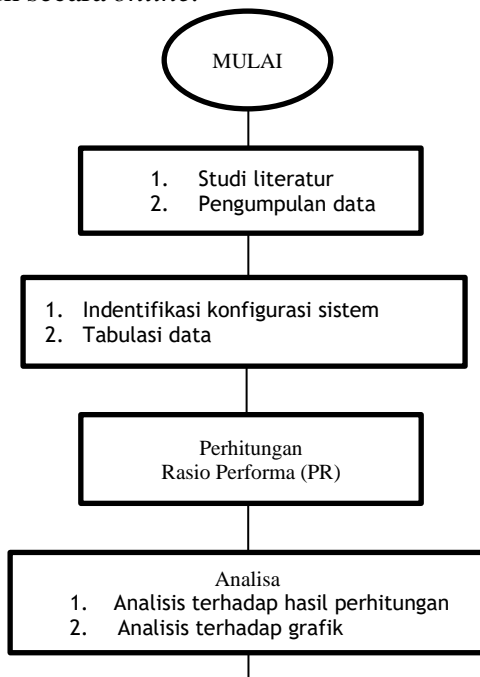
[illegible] secara online.

MULAI

1. Studi literatur
2. Pengumpulan data

1. Indentifikasi konfigurasi sistem
2. Tabulasi data

Perhitungan
Rasio Performa (PR)

Analisa
1. Analisis terhadap hasil perhitungan
2. Analisis terhadap grafik